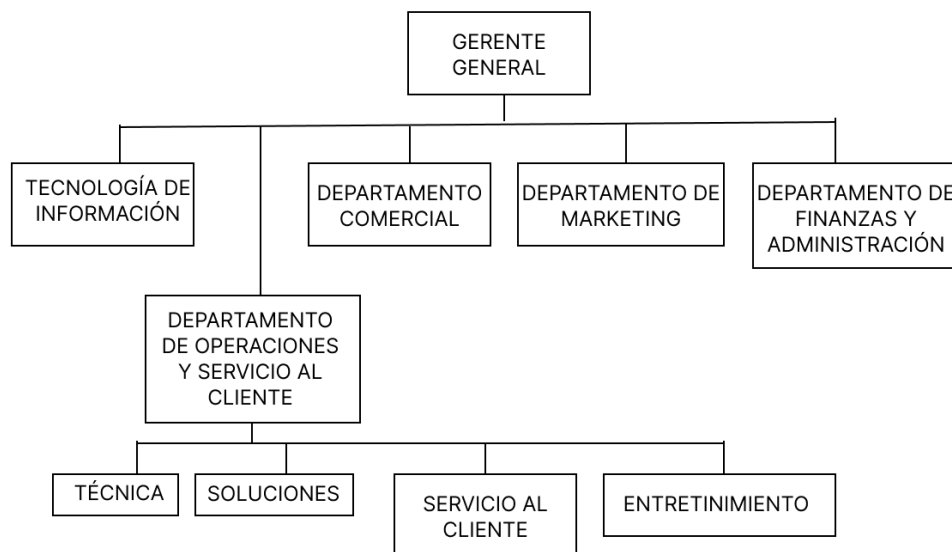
GERENTE GENERAL

TECNOLOGÍA DE INFORMACIÓN

DEPARTAMENTO COMERCIAL

DEPARTAMENTO DE MARKETING

DEPARTAMENTO DE FINANZAS Y ADMINISTRACIÓN

DEPARTAMENTO DE OPERACIONES Y SERVICIO AL CLIENTE

TÉCNICA

SOLUCIONES

SERVICIO AL CLIENTE

ENTRETINIMIENTO